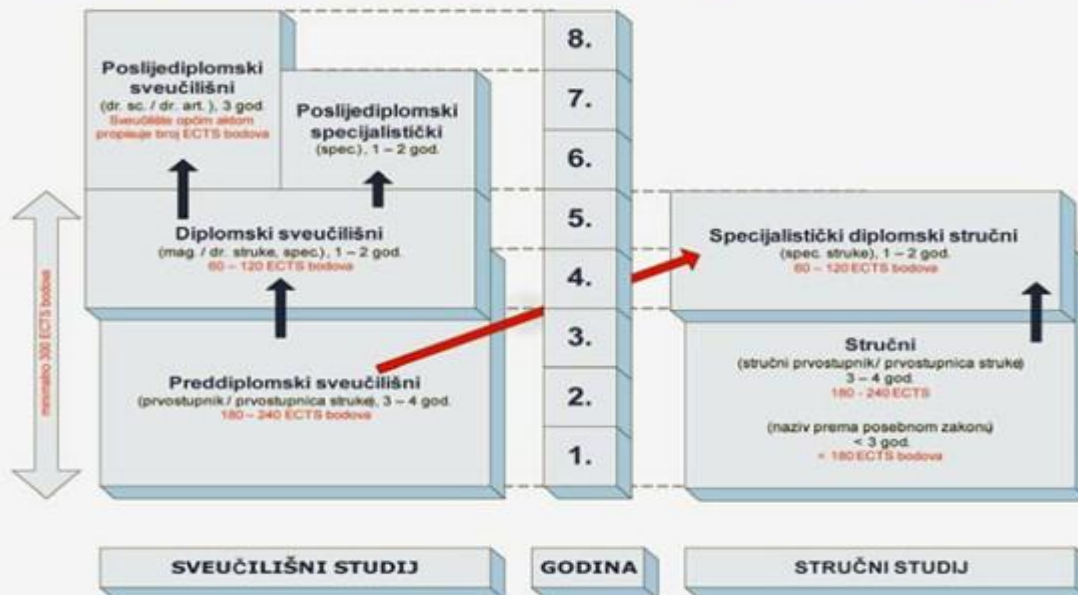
Poslijediplomski sveučilišni
(dr. sc. / dr. art.), 3 god.
Sveučilište općim aktom propisuje broj ECTS bodova

Poslijediplomski specijalistički
(spec.), 1 – 2 god.

Diplomski sveučilišni
(mag. / dr. struke, spec.), 1 – 2 god.
60 – 120 ECTS bodova

Preddiplomski sveučilišni
(prvostupnik / prvostupnica struke), 3 – 4 god.
180 – 240 ECTS bodova

minimalno 300 ECTS bodova

8.
7.
6.
5.
4.
3.
2.
1.

Specijalistički diplomski stručni
(spec. struke), 1 – 2 god.
60 – 120 ECTS bodova

Stručni
(stručni prvostupnik/ prvostupnica struke)
3 – 4 god.
180 – 240 ECTS

(naziv prema posebnom zakonu)
< 3 god.
< 180 ECTS bodova

SVEUČILIŠNI STUDIJ

GODINA

STRUČNI STUDIJ